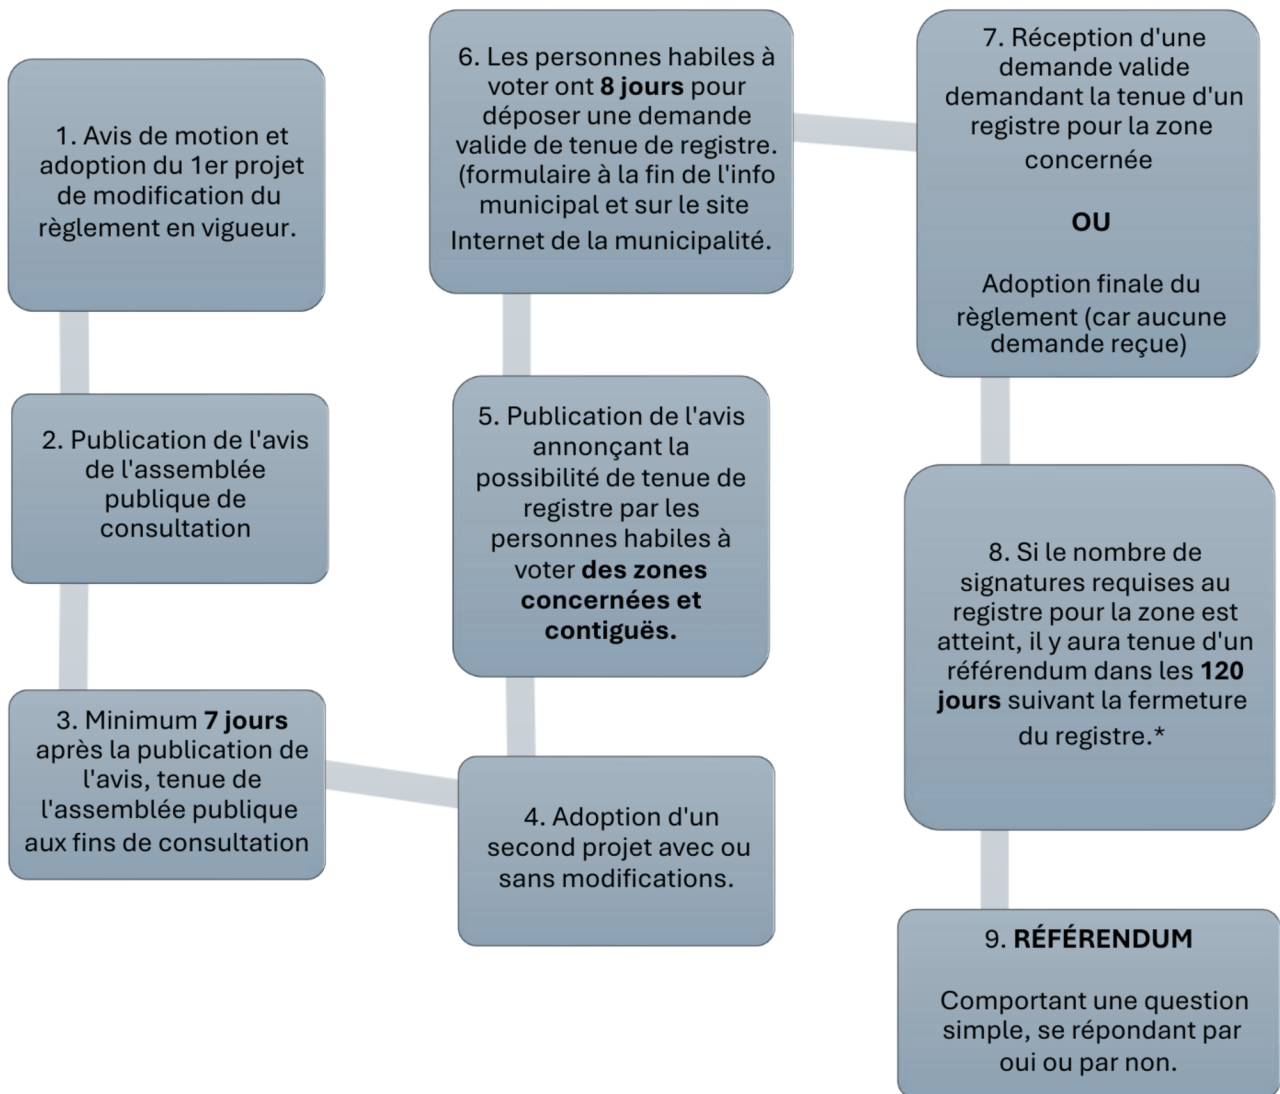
1. Avis de motion et adoption du 1er projet de modification du règlement en vigueur.

2. Publication de l'avis de l'assemblée publique de consultation

3. Minimum 7 jours après la publication de l'avis, tenue de l'assemblée publique aux fins de consultation

4. Adoption d'un second projet avec ou sans modifications.

5. Publication de l'avis annonçant la possibilité de tenue de registre par les personnes habiles à voter des zones concernées et contiguës.

6. Les personnes habiles à voter ont 8 jours pour déposer une demande valide de tenue de registre. (formulaire à la fin de l'info municipal et sur le site Internet de la municipalité.

7. Réception d'une demande valide demandant la tenue d'un registre pour la zone concernée

OU

Adoption finale du règlement (car aucune demande reçue)

8. Si le nombre de signatures requises au registre pour la zone est atteint, il y aura tenue d'un référendum dans les 120 jours suivant la fermeture du registre.*

9. RÉFÉRENDUM

Comportant une question simple, se répondant par oui ou par non.